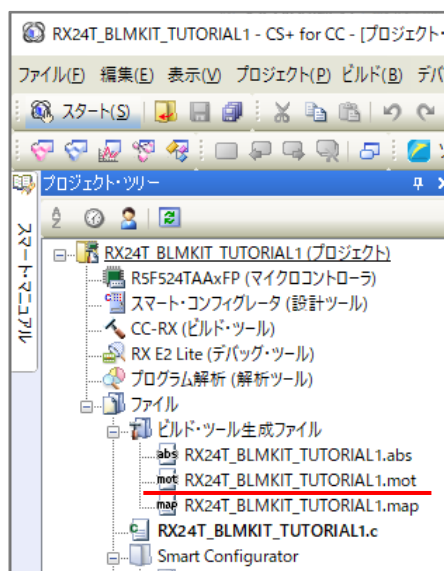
RX24T_BLMKIT_TUTORIAL1 - CS+ for CC - [プロジェクト・

ファイル(F) 編集(E) 表示(V) プロジェクト(P) ビルド(B) デバ

スタート(S)

スマート・マニュアル

プロジェクト・ツリー

RX24T_BLMKIT_TUTORIAL1 (プロジェクト)
R5F524TAAxFP (マイクロコントローラ)
スマート・コンフィグレータ (設計ツール)
CC-RX (ビルド・ツール)
RX E2 Lite (デバッグ・ツール)
プログラム解析 (解析ツール)
ファイル
ビルド・ツール生成ファイル
abs RX24T_BLMKIT_TUTORIAL1.abs
mot RX24T_BLMKIT_TUTORIAL1.mot
map RX24T_BLMKIT_TUTORIAL1.map
RX24T_BLMKIT_TUTORIAL1.c
Smart Configurator